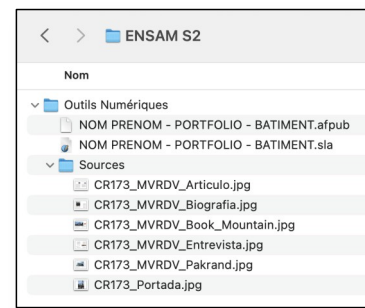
ENSAM S2

Nom

Outils Numériques
NOM PRENOM - PORTFOLIO - BATIMENT.afpub
NOM PRENOM - PORTFOLIO - BATIMENT.sla
Sources
CR173_MVRDV_Articulo.jpg
CR173_MVRDV_Biografia.jpg
CR173_MVRDV_Book_Mountain.jpg
CR173_MVRDV_Entrevista.jpg
CR173_MVRDV_Pakrand.jpg
CR173_Portada.jpg